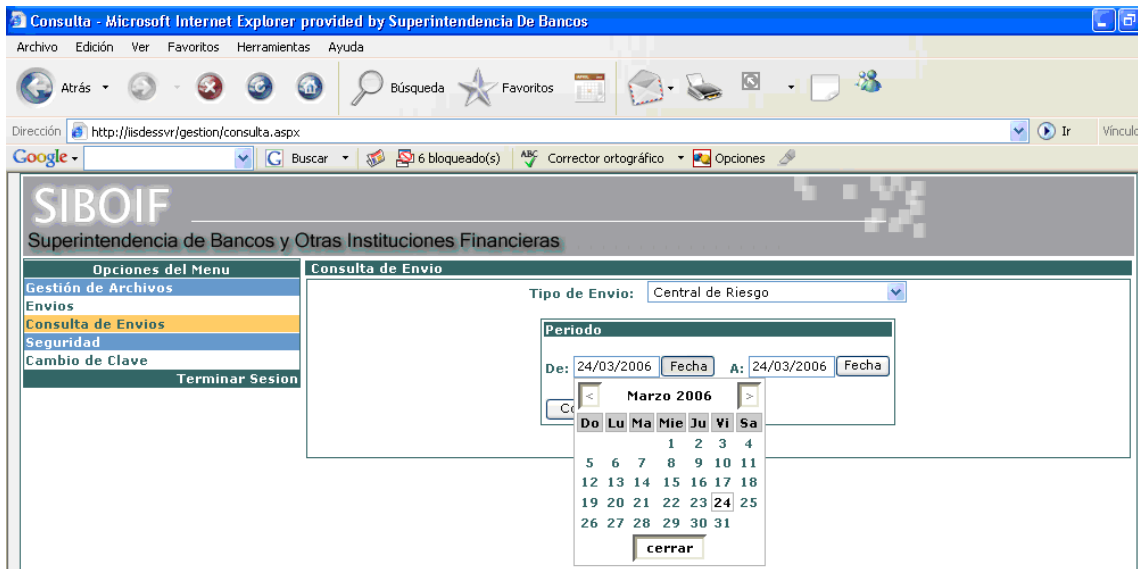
Consulta - Microsoft Internet Explorer provided by Superintendencia De Bancos

Archivo Edición Ver Favoritos Herramientas Ayuda

Atrás Búsqueda Favoritos

Dirección http://iisdessvr/gestion/consulta.aspx Ir Víncul

Google Buscar 6 bloqueado(s) Corrector ortográfico Opciones

SIBOIF
Superintendencia de Bancos y Otras Instituciones Financieras

Opciones del Menu
Gestión de Archivos
Envios
Consulta de Envios
Seguridad
Cambio de Clave
Terminar Sesion

Consulta de Envio

Tipo de Envio: Central de Riesgo

Periodo

De: 24/03/2006 Fecha A: 24/03/2006 Fecha

Co

< Marzo 2006 >

| Do | Lu | Ma | Mie | Ju | Vi | Sa |
|---|---|---|---|---|---|---|
| | | | 1 | 2 | 3 | 4 |
| 5 | 6 | 7 | 8 | 9 | 10 | 11 |
| 12 | 13 | 14 | 15 | 16 | 17 | 18 |
| 19 | 20 | 21 | 22 | 23 | 24 | 25 |
| 26 | 27 | 28 | 29 | 30 | 31 | |

cerrar